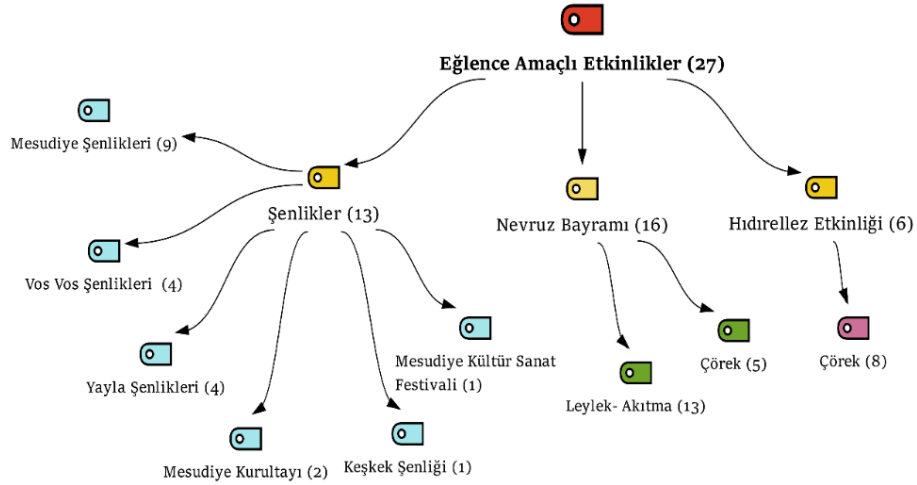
Eğlence Amaçlı Etkinlikler (27)

Mesudiye Şenlikleri (9)

Şenlikler (13)

Nevruz Bayramı (16)

Hıdırellez Etkinliği (6)

Vos Vos Şenlikleri (4)

Mesudiye Kültür Sanat Festivali (1)

Yayla Şenlikleri (4)

Çörek (5)

Çörek (8)

Leylek- Akıtma (13)

Mesudiye Kurultayı (2)

Keşkek Şenliği (1)